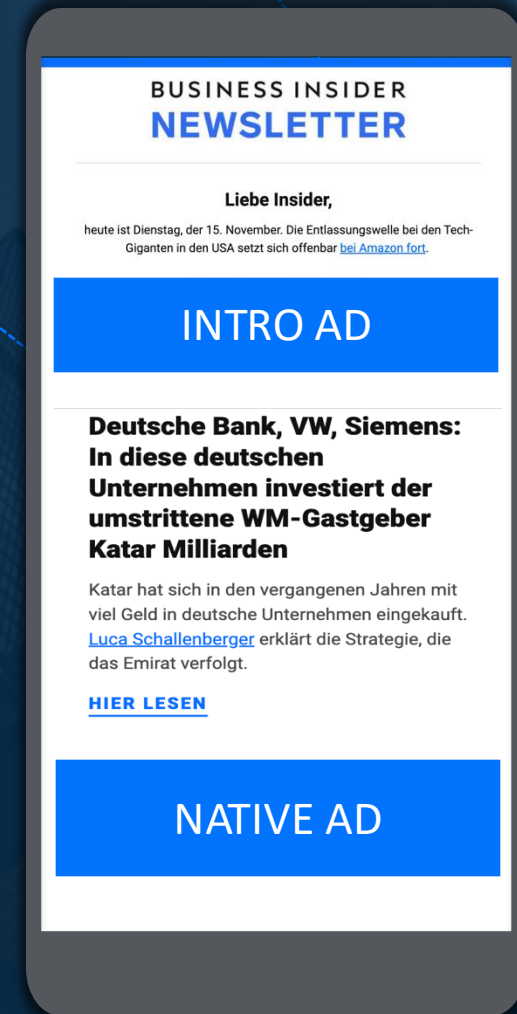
BUSINESS INSIDER
NEWSLETTER

Liebe Insider,

heute ist Dienstag, der 15. November. Die Entlassungswelle bei den Tech-Giganten in den USA setzt sich offenbar bei Amazon fort.

INTRO AD

Deutsche Bank, VW, Siemens: In diese deutschen Unternehmen investiert der umstrittene WM-Gastgeber Katar Milliarden

Katar hat sich in den vergangenen Jahren mit viel Geld in deutsche Unternehmen eingekauft. Luca Schallenberger erklärt die Strategie, die das Emirat verfolgt.

HIER LESEN

NATIVE AD